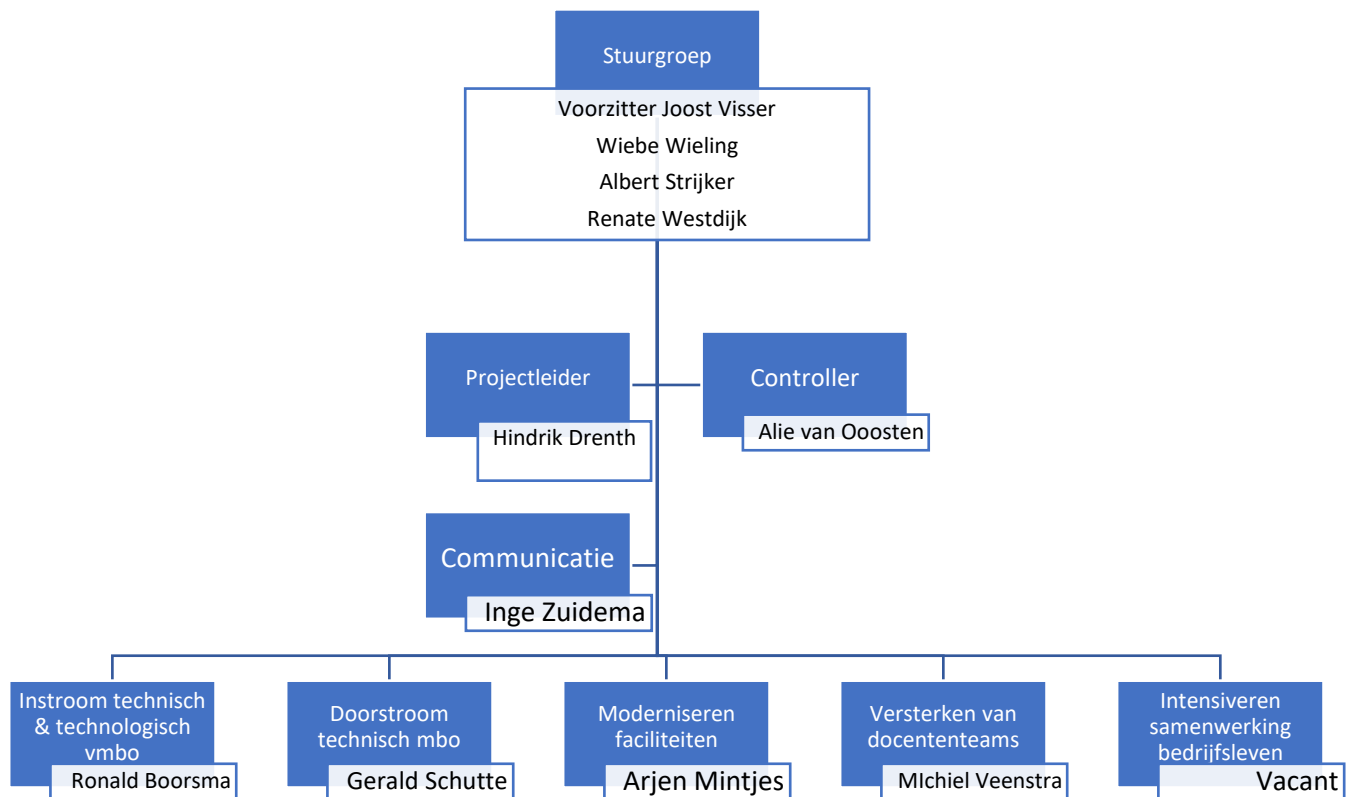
Stuurgroep

Voorzitter Joost Visser
Wiebe Wieling
Albert Strijker
Renate Westdijk

Projectleider
Hindrik Drenth

Controller
Alie van Ooosten

Communicatie
Inge Zuidema

Instroom technisch & technologisch vmbo
Ronald Boorsma

Doorstroom technisch mbo
Gerald Schutte

Moderniseren faciliteiten
Arjen Mintjes

Versterken van docententeams
MIchiel Veenstra

Intensiveren samenwerking bedrijfsleven
Vacant